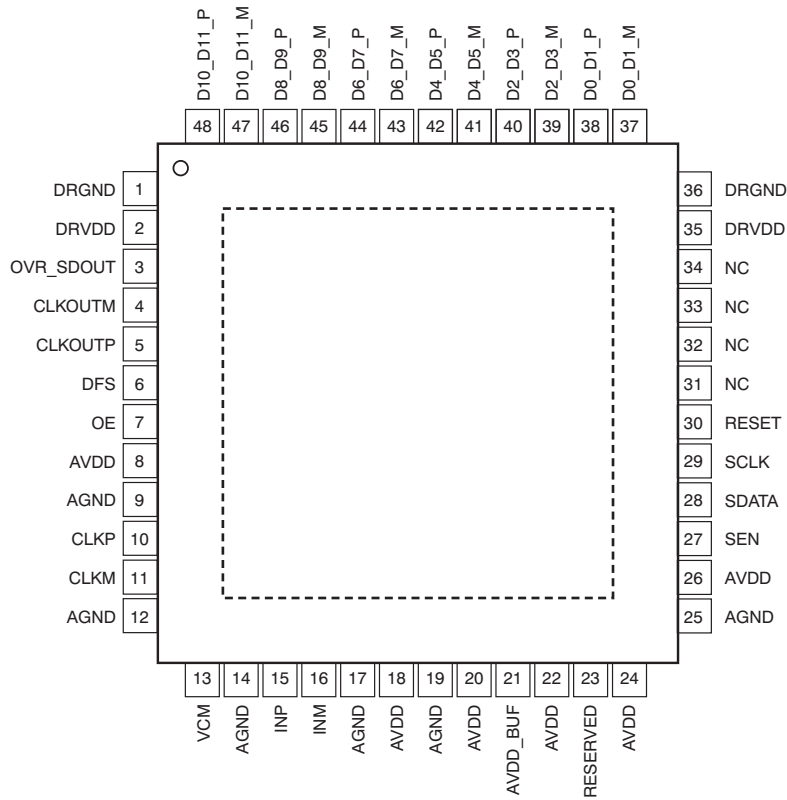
D10_D11_P 48
D10_D11_M 47
D8_D9_P 46
D8_D9_M 45
D6_D7_P 44
D6_D7_M 43
D4_D5_P 42
D4_D5_M 41
D2_D3_P 40
D2_D3_M 39
D0_D1_P 38
D0_D1_M 37

DRGND 1
DRVDD 2
OVR_SDOUT 3
CLKOUTM 4
CLKOUTP 5
DFS 6
OE 7
AVDD 8
AGND 9
CLKP 10
CLKM 11
AGND 12

36 DRGND
35 DRVDD
34 NC
33 NC
32 NC
31 NC
30 RESET
29 SCLK
28 SDATA
27 SEN
26 AVDD
25 AGND

13 VCM
14 AGND
15 INP
16 INM
17 AGND
18 AVDD
19 AGND
20 AVDD
21 AVDD_BUF
22 AVDD
23 RESERVED
24 AVDD